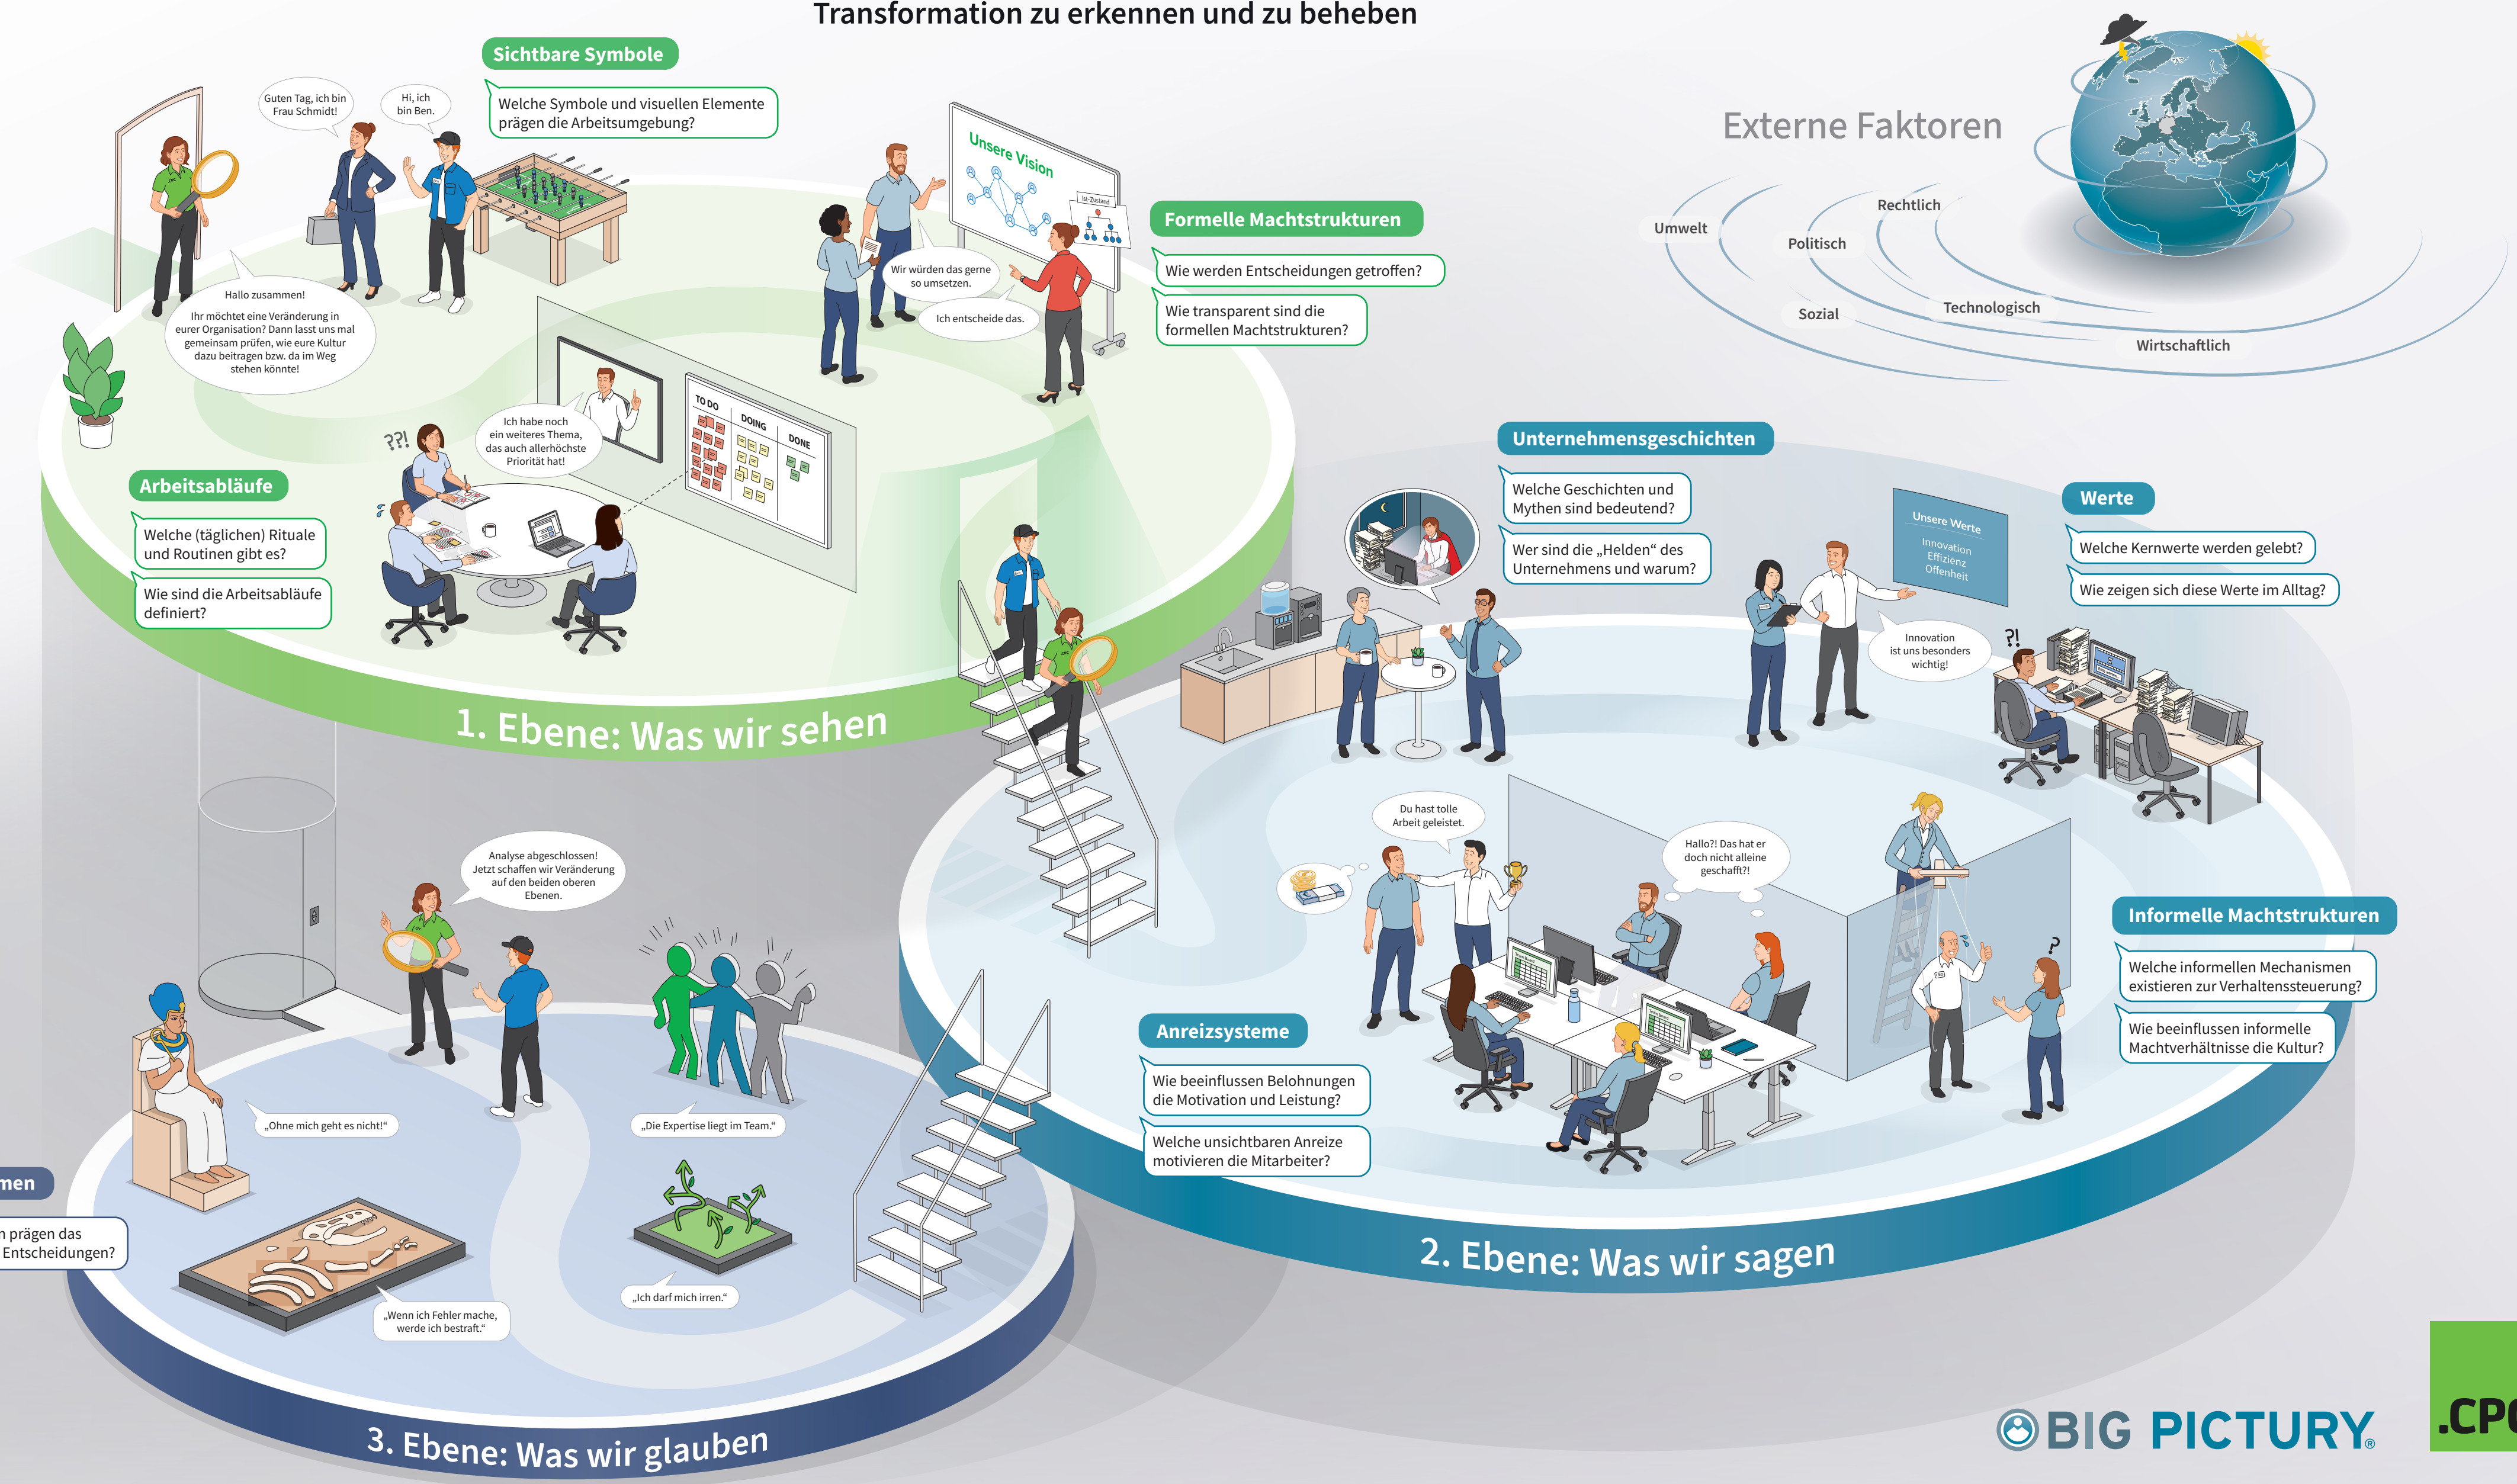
Transformation zu erkennen und zu beheben

Sichtbare Symbole

Welche Symbole und visuellen Elemente prägen die Arbeitsumgebung?

Guten Tag, ich bin Frau Schmidt!

Hi, ich bin Ben.

Hallo zusammen! Ihr möchtet eine Veränderung in eurer Organisation? Dann lasst uns mal gemeinsam prüfen, wie eure Kultur dazu beitragen bzw. da im Weg stehen könnte!

Unsere Vision

Ist-Zustand

Wir würden das gerne so umsetzen.

Ich entscheide das.

Formelle Machtstrukturen

Wie werden Entscheidungen getroffen?

Wie transparent sind die formellen Machtstrukturen?

Externe Faktoren

Umwelt

Politisch

Rechtlich

Sozial

Technologisch

Wirtschaftlich

??!

Ich habe noch ein weiteres Thema, das auch allerhöchste Priorität hat!

TO DO

DOING

DONE

Arbeitsabläufe

Welche (täglichen) Rituale und Routinen gibt es?

Wie sind die Arbeitsabläufe definiert?

1. Ebene: Was wir sehen

Unternehmensgeschichten

Welche Geschichten und Mythen sind bedeutend?

Wer sind die „Helden“ des Unternehmens und warum?

Unsere Werte

Innovation
Effizienz
Offenheit

Werte

Welche Kernwerte werden gelebt?

Wie zeigen sich diese Werte im Alltag?

Innovation ist uns besonders wichtig!

?!

Du hast tolle Arbeit geleistet.

Hallo?! Das hat er doch nicht alleine geschafft?!

Analyse abgeschlossen! Jetzt schaffen wir Veränderung auf den beiden oberen Ebenen.

Informelle Machtstrukturen

Welche informellen Mechanismen existieren zur Verhaltenssteuerung?

Wie beeinflussen informelle Machtverhältnisse die Kultur?

?

Anreizsysteme

Wie beeinflussen Belohnungen die Motivation und Leistung?

Welche unsichtbaren Anreize motivieren die Mitarbeiter?

„Ohne mich geht es nicht!“

„Die Expertise liegt im Team.“

men

n prägen das Entscheidungen?

„Wenn ich Fehler mache, werde ich bestraft.“

„Ich darf mich irren.“

2. Ebene: Was wir sagen

3. Ebene: Was wir glauben

BIG PICTURY®

.CP